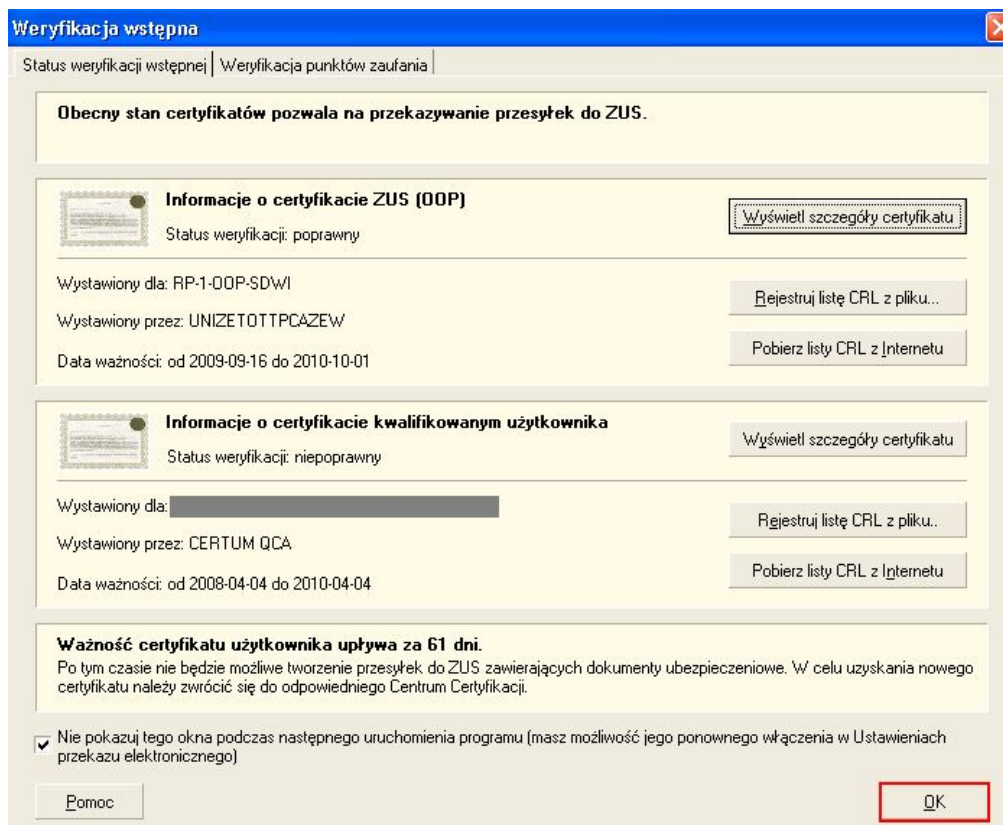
Weryfikacja wstępna

Status weryfikacji wstępnej | Weryfikacja punktów zaufania

Obecny stan certyfikatów pozwala na przekazywanie przesyłek do ZUS.

Informacje o certyfikacie ZUS (OOP)

Status weryfikacji: poprawny

Wyświetl szczegóły certyfikatu

Wystawiony dla: RP-1-OOP-SDWI

Wystawiony przez: UNIZETOTTPCAZEW

Data ważności: od 2009-09-16 do 2010-10-01

Rejestruj listę CRL z pliku...

Pobierz listy CRL z Internetu

Informacje o certyfikacie kwalifikowanym użytkownika

Status weryfikacji: niepoprawny

Wyświetl szczegóły certyfikatu

Wystawiony dla:

Wystawiony przez: CERTUM QCA

Data ważności: od 2008-04-04 do 2010-04-04

Rejestruj listę CRL z pliku..

Pobierz listy CRL z Internetu

Ważność certyfikatu użytkownika upływa za 61 dni.
Po tym czasie nie będzie możliwe tworzenie przesyłek do ZUS zawierających dokumenty ubezpieczeniowe. W celu uzyskania nowego certyfikatu należy zwrócić się do odpowiedniego Centrum Certyfikacji.

Nie pokazuj tego okna podczas następnego uruchomienia programu (masz możliwość jego ponownego włączenia w Ustawieniach przekazu elektronicznego)

Pomoc

OK